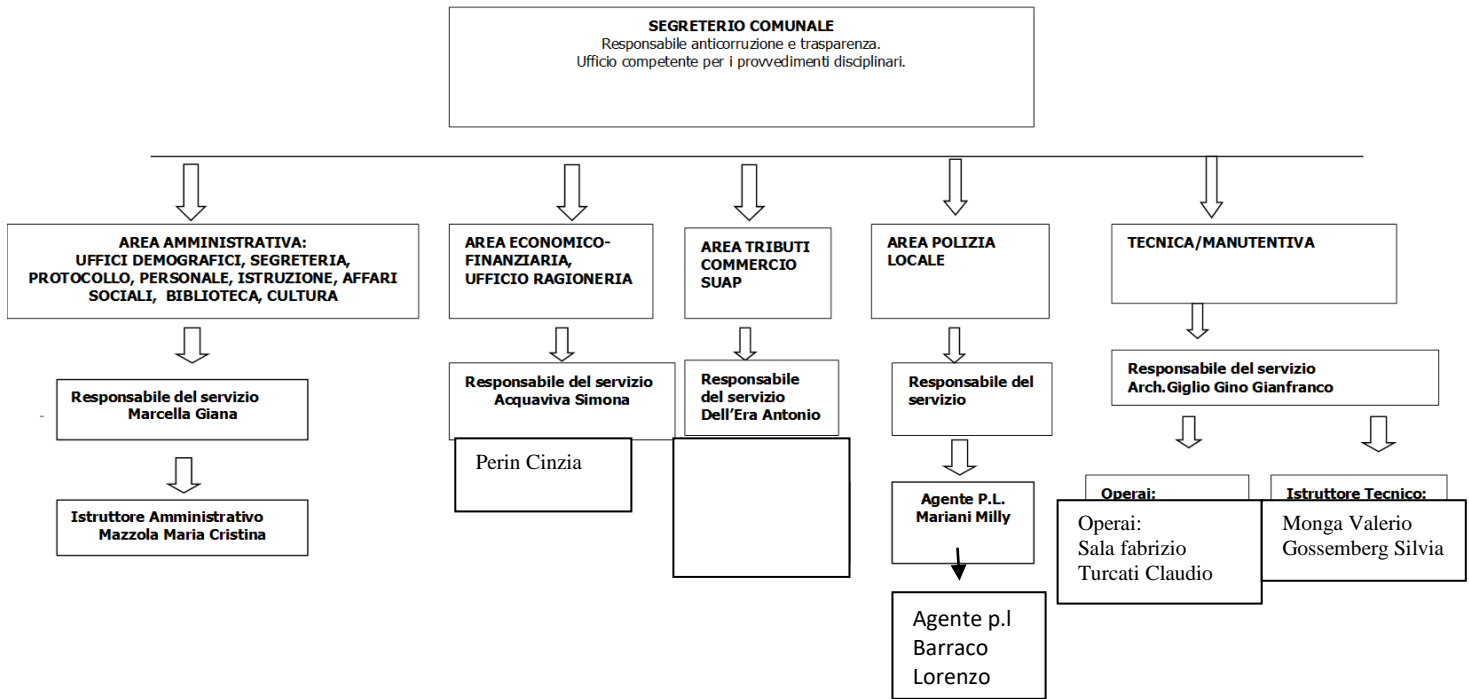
SEGRETERIO COMUNALE
Responsabile anticorruzione e trasparenza.
Ufficio competente per i provvedimenti disciplinari.

AREA AMMINISTRATIVA:
UFFICI DEMOGRAFICI, SEGRETERIA, PROTOCOLLO, PERSONALE, ISTRUZIONE, AFFARI SOCIALI, BIBLIOTECA, CULTURA

Responsabile del servizio
Marcella Giana

Istruttore Amministrativo
Mazzola Maria Cristina

AREA ECONOMICO-FINANZIARIA, UFFICIO RAGIONERIA

Responsabile del servizio
Acquaviva Simona

Perin Cinzia

AREA TRIBUTI COMMERCIO SUAP

Responsabile del servizio
Dell'Era Antonio

AREA POLIZIA LOCALE

Responsabile del servizio

Agente P.L.
Mariani Milly

Agente p.l
Barraco
Lorenzo

TECNICA/MANUTENTIVA

Responsabile del servizio
Arch.Giglio Gino Gianfranco

Operai:

Operai:
Sala fabrizio
Turcati Claudio

Istruttore Tecnico:

Monga Valerio
Gossemberg Silvia